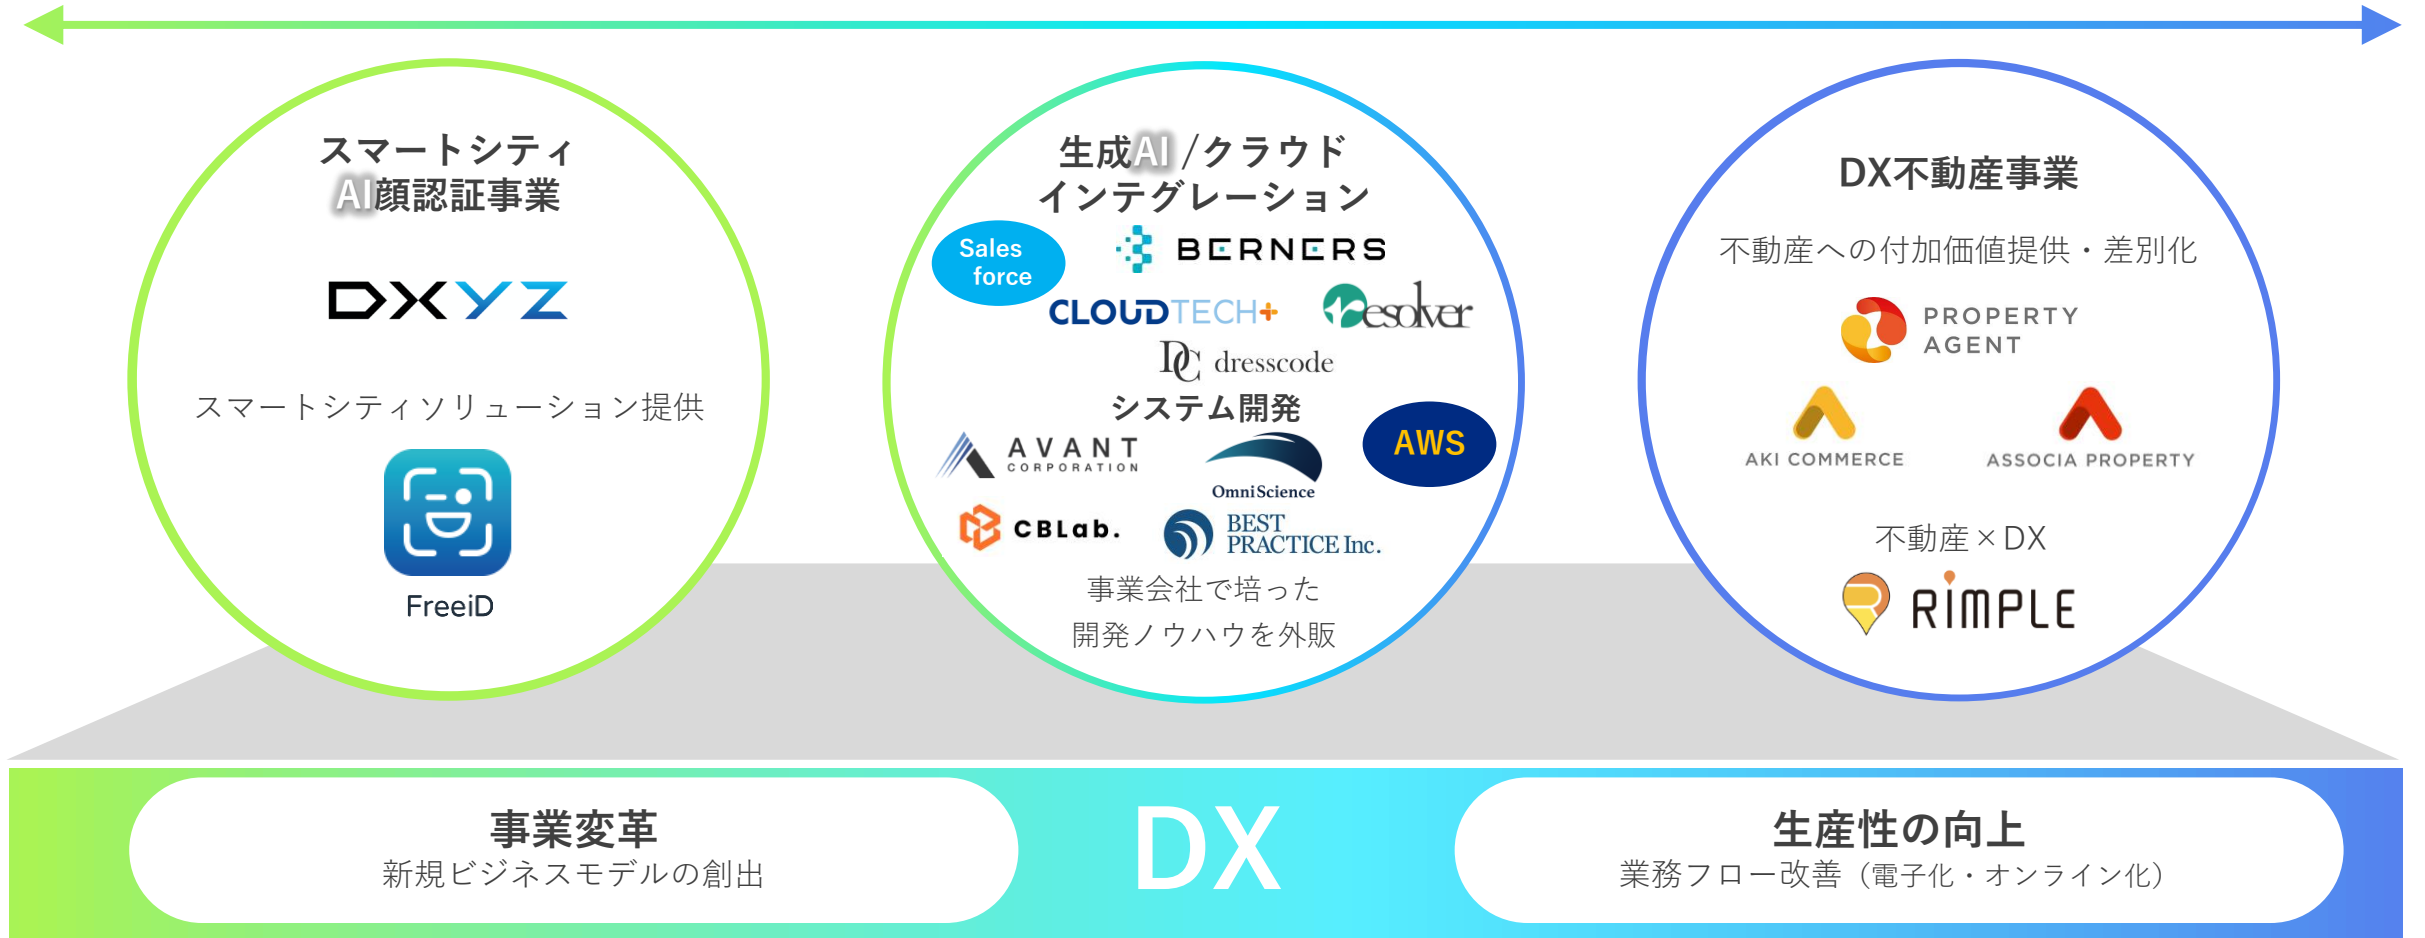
スマートシティ
AI顔認証事業

DXYZ

スマートシティソリューション提供

FreeiD

生成AI/クラウド
インテグレーション

Sales force

BERNERS

CLOUDTECH+

Resolver

dresscode

システム開発

AVANT CORPORATION

OmniScience

AWS

CBLab.

BEST PRACTICE Inc.

事業会社で培った
開発ノウハウを外販

DX不動産事業

不動産への付加価値提供・差別化

PROPERTY AGENT

AKI COMMERCE

ASSOCIA PROPERTY

不動産×DX

RIMPLE

事業変革
新規ビジネスモデルの創出

DX

生産性の向上
業務フロー改善（電子化・オンライン化）